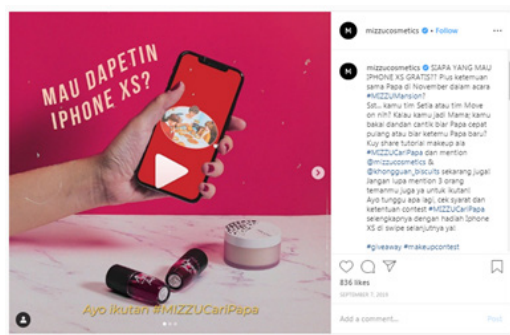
MAU DAPETIN IPHONE XS?

Ayo Ikutan #MIZZUCariPapa

mizzucosmetics • Follow

mizzucosmetics SIAPA YANG MAU IPHONE XS GRATIS?? Plus ketemuan sama Papa di November dalam acara #MIZZUMansion?
Sst... kamu tim Setia atau tim Move on nih? Kalau kamu jadi Mama, kamu bakal dandan cantik biar Papa cepat pulang atau biar ketemu Papa baru? Kuy share tutorial makeup ala #MIZZUCariPapa dan mention @mizzucosmetics & @khongguan_biscuits sekarang juga! Jangan lupa mention 3 orang temanmu juga ya untuk ikutan! Ayo tunggu apa lagi, cek syarat dan ketentuan contest #MIZZUCariPapa selengkapnya dengan hadiah Iphone XS di swipe selanjutnya ya!

#giveaway #makeupcontest

836 likes
SEPTEMBER 7, 2019

Add a comment...
Post